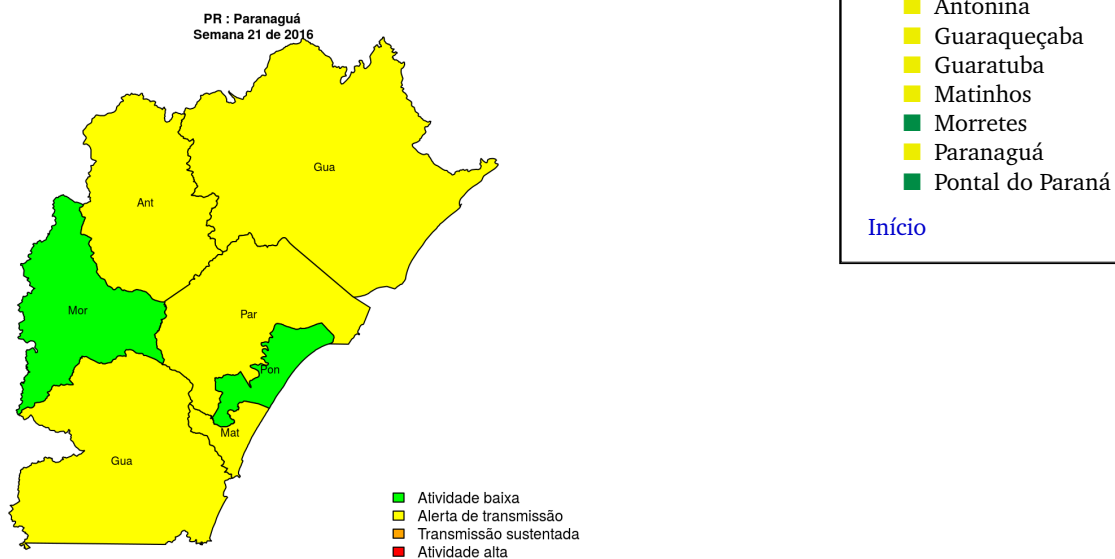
PR : Paranaguá
Semana 21 de 2016

Gua
Ant
Mor
Par
Pon
Mat
Gua

Atividade baixa
Alerta de transmissão
Transmissão sustentada
Atividade alta

Antonina
Guaraqueçaba
Guaratuba
Matinhos
Morretes
Paranaguá
Pontal do Paraná

Início